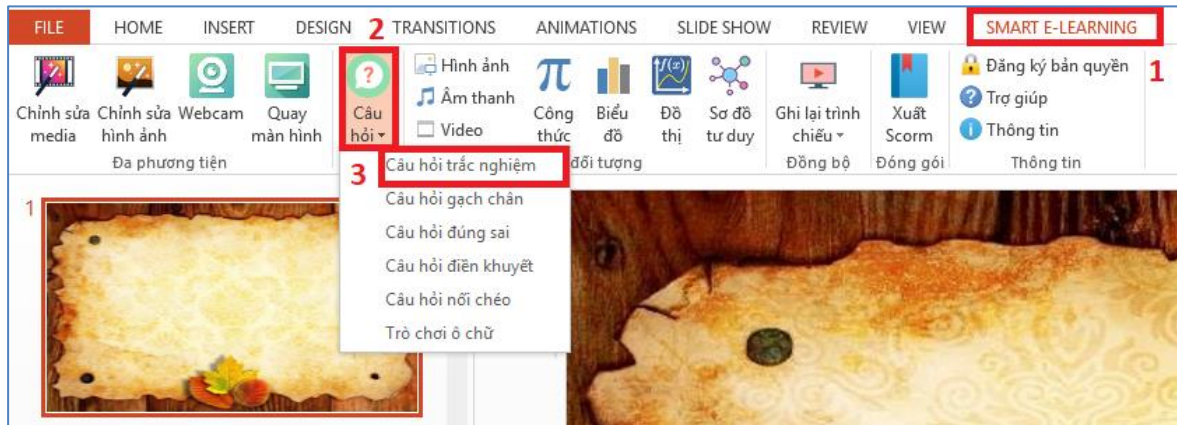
FILE HOME INSERT DESIGN 2 TRANSITIONS ANIMATIONS SLIDE SHOW REVIEW VIEW SMART E-LEARNING

Chỉnh sửa media
Chỉnh sửa hình ảnh
Webcam
Quay màn hình
Đa phương tiện

Câu hỏi
Hình ảnh
Âm thanh
Video
Công thức
Biểu đồ
Đồ thị
Sơ đồ tư duy
đối tượng

Ghi lại trình chiếu
Đồng bộ
Xuất Scorm
Đóng gói

Đăng ký bản quyền 1
Trợ giúp
Thông tin
Thông tin

3 Câu hỏi trắc nghiệm
Câu hỏi gạch chân
Câu hỏi đúng sai
Câu hỏi điền khuyết
Câu hỏi nối chéo
Trò chơi ô chữ

1